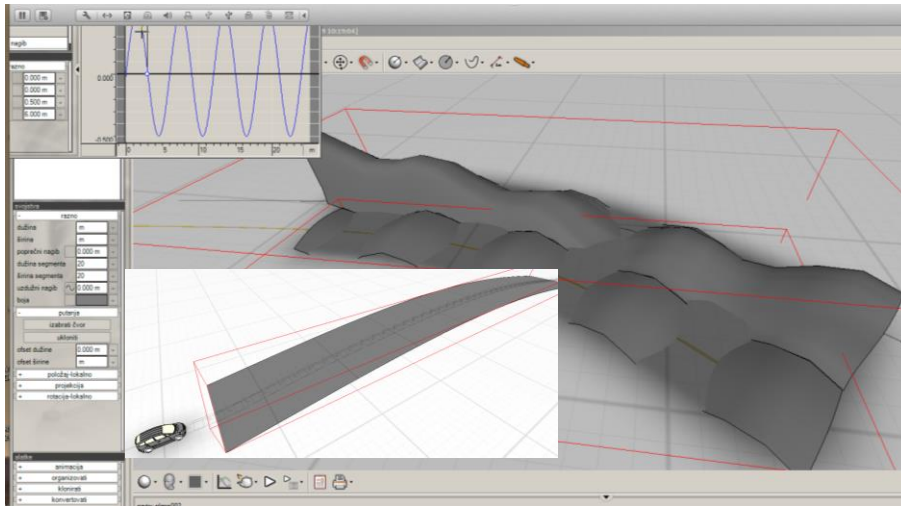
nagib

razno
0.000 m
0.000 m
0.500 m
6.000 m

0.000
-0.500
0
5
10
15
20
m

osobine
razno
dužina
m
širina
m
poprečni nagib
0.000 m
dužina segmenta
20
širina segmenta
20
uzdužni nagib
0.000 m
boja
putanja
izabrati čvor
ukloniti
ofset dužine
0.000 m
ofset širine
m
položaj-lokalno
projekcija
rotacija-lokalno

alatke
animacija
organizovati
klonirati
konvertovati